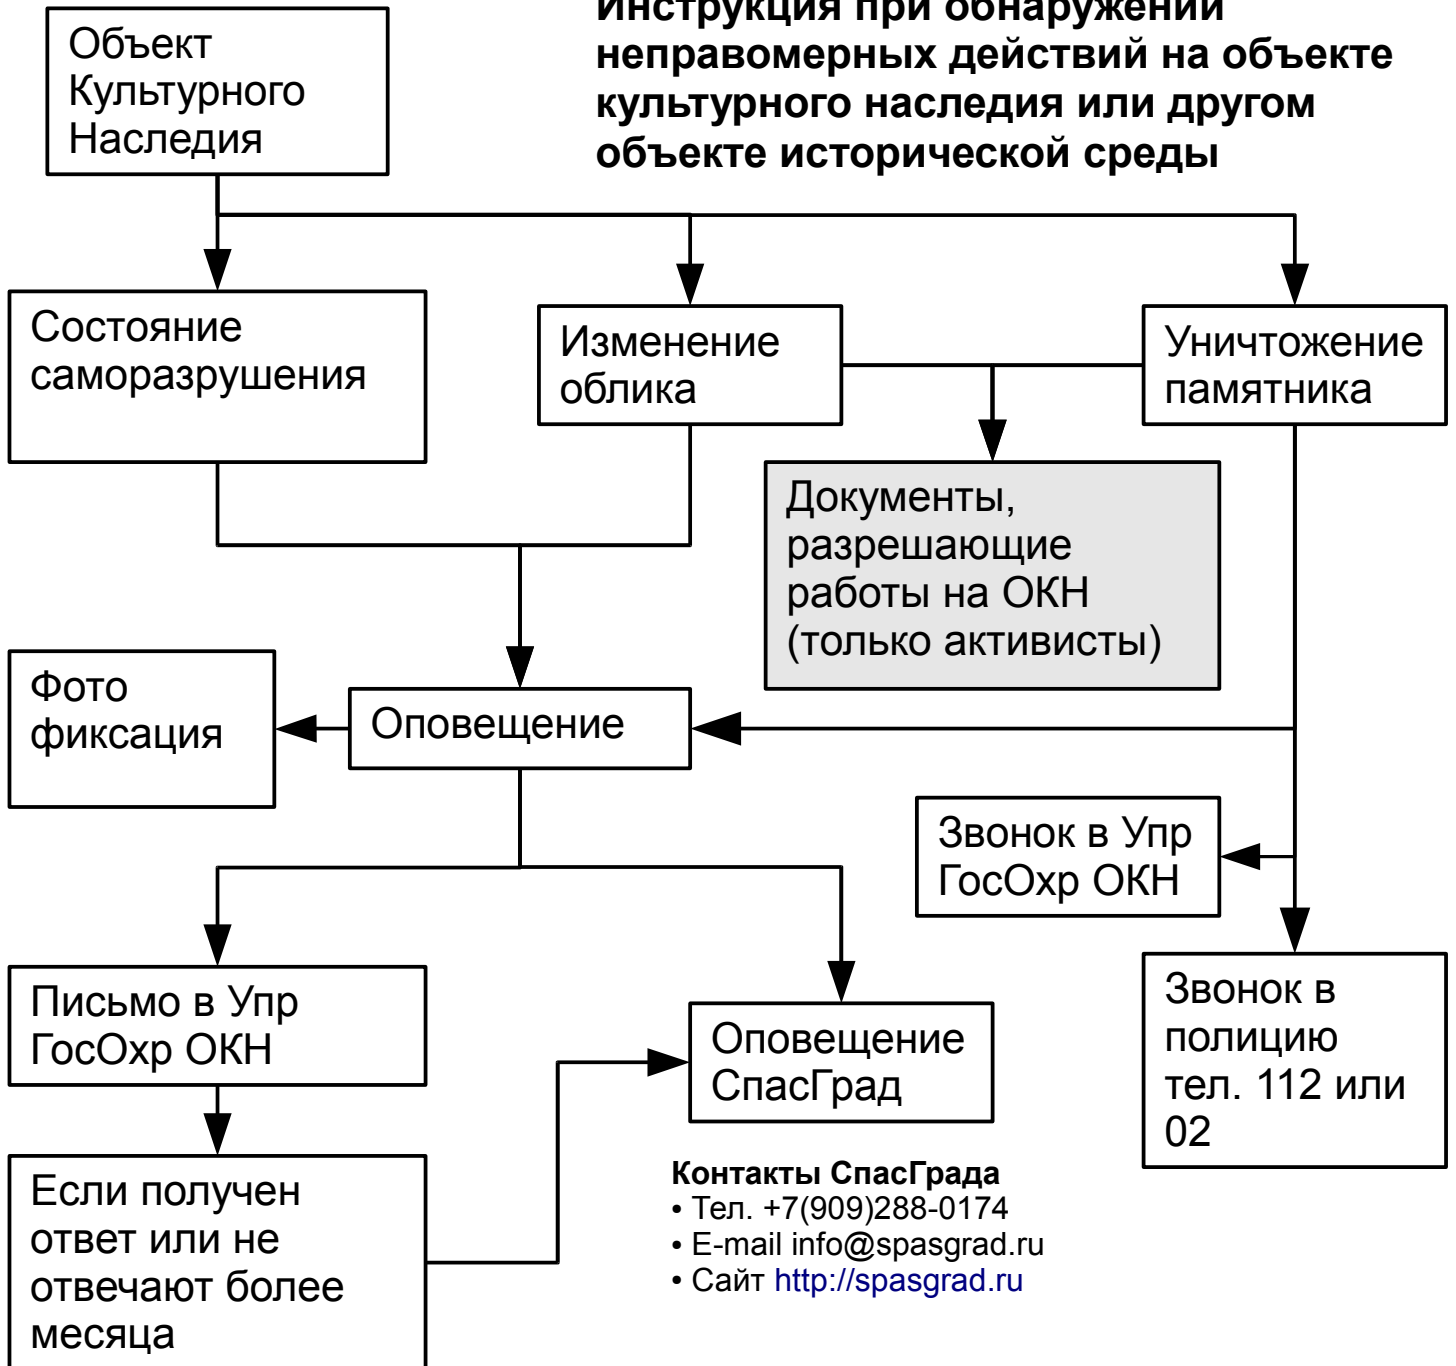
Объект Культурного Наследия

Инструкция при обнаружении неправомерных действий на объекте культурного наследия или другом объекте исторической среды

Состояние саморазрушения

Изменение облика

Уничтожение памятника

Документы, разрешающие работы на ОКН (только активисты)

Фото фиксация

Оповещение

Звонок в Упр ГосОхр ОКН

Звонок в полицию тел. 112 или 02

Письмо в Упр ГосОхр ОКН

Оповещение СпасГрад

Если получен ответ или не отвечают более месяца

Контакты СпасГрада
• Тел. +7(909)288-0174
• E-mail info@spasgrad.ru
• Сайт http://spasgrad.ru